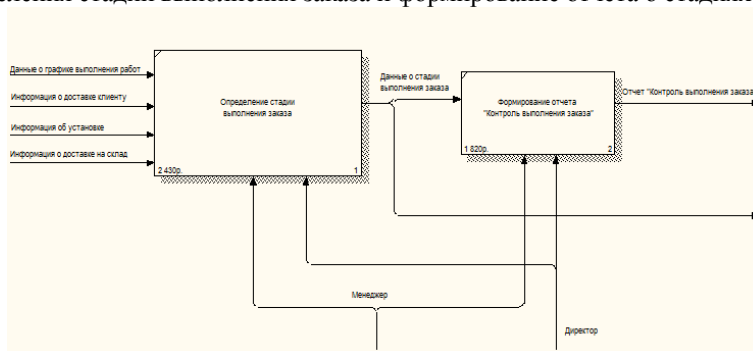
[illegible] стадии выполнения заказа и формирование отчета о стадии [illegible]

Данные о графике выполнения работ
Информация о доставке клиенту
Информация об установке
Информация о доставке на склад

Определение стадии выполнения заказа

2 430р.
1

Данные о стадии выполнения заказа

Формирование отчета "Контроль выполнения заказа"

1 820р.
2

Отчет "Контроль выполнения заказа

Менеджер

Директор